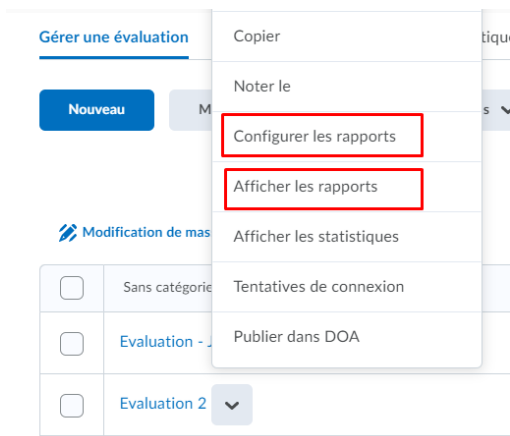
Gérer une évaluation

tiqu

Nouveau

M

s

Modification de mas

Sans catégorie

Evaluation - .

Evaluation 2

Copier

Noter le

Configurer les rapports

Afficher les rapports

Afficher les statistiques

Tentatives de connexion

Publier dans DOA